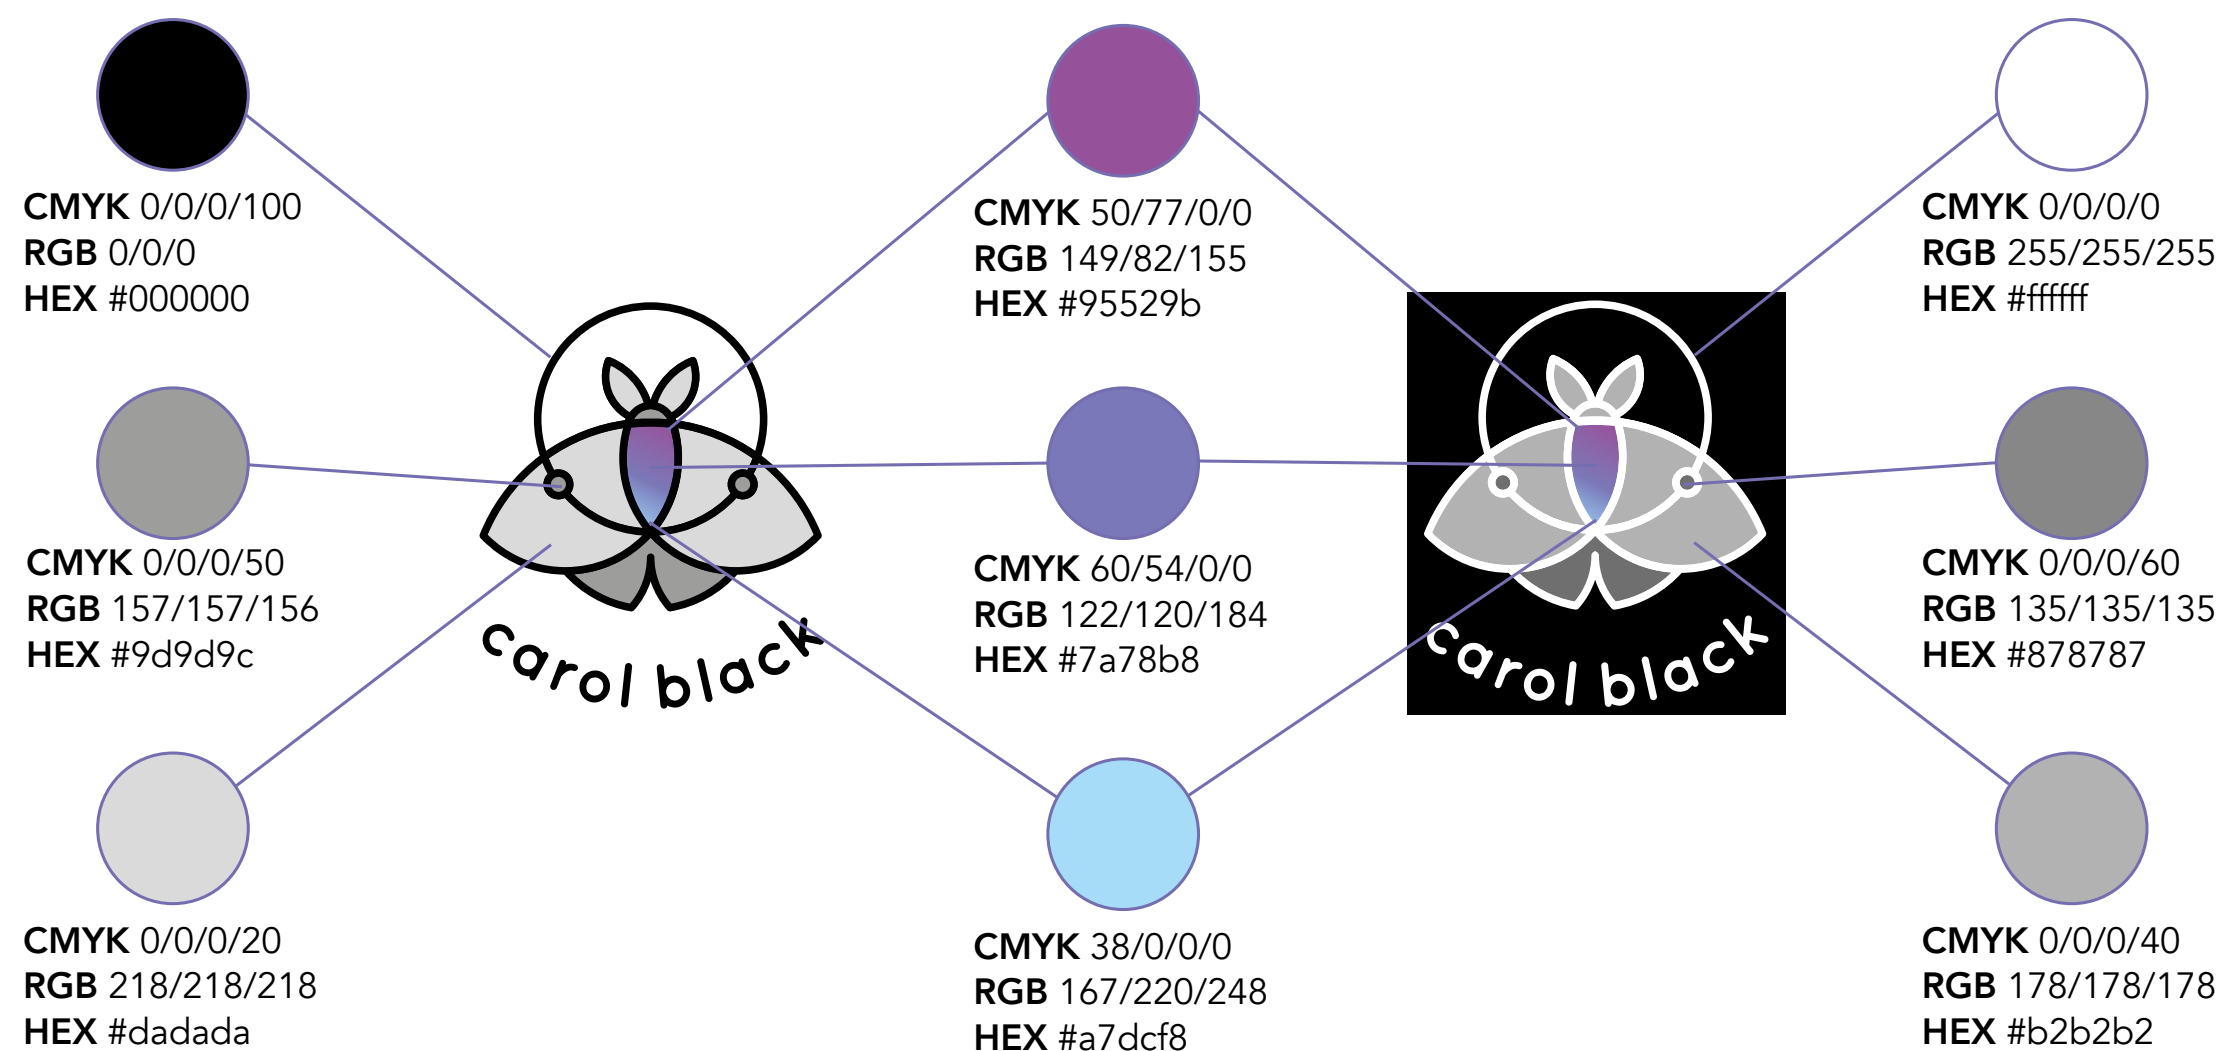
**CMYK** 0/0/0/100
**RGB** 0/0/0
**HEX** #000000

**CMYK** 50/77/0/0
**RGB** 149/82/155
**HEX** #95529b

**CMYK** 0/0/0/0
**RGB** 255/255/255
**HEX** #ffffff

**CMYK** 0/0/0/50
**RGB** 157/157/156
**HEX** #9d9d9c

carol black

**CMYK** 60/54/0/0
**RGB** 122/120/184
**HEX** #7a78b8

carol black

**CMYK** 0/0/0/60
**RGB** 135/135/135
**HEX** #878787

**CMYK** 0/0/0/20
**RGB** 218/218/218
**HEX** #dadada

**CMYK** 38/0/0/0
**RGB** 167/220/248
**HEX** #a7dcf8

**CMYK** 0/0/0/40
**RGB** 178/178/178
**HEX** #b2b2b2